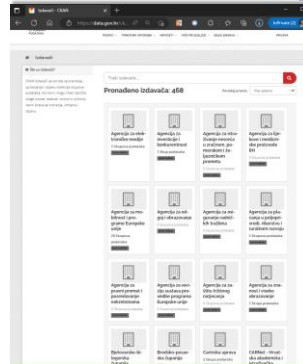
Izdavači - CKAN

data.gov.hr

Izdavači

Što su Izdavači?

Pronađeno izdavača: 468

Agencija za elektroničke medije

Agencija za investicije i konkurentnost

Agencija za istraživanje nesreća u zračnom, pomorskom i željezničkom prometu

Agencija za lijekove i medicinske proizvode RH

Agencija za mobilnost i programe Europske unije

Agencija za odgoj i obrazovanje

Agencija za osiguranje radničkih tražbina

Agencija za plaćanja u poljoprivredi, ribarstvu i ruralnom razvoju

Agencija za pravni promet i posredovanje nekretninama

Agencija za regionalni razvoj Republike Hrvatske

Agencija za strukovno obrazovanje i obrazovanje odraslih

Agencija za znanost i visoko obrazovanje

Bjelovarsko-bilogorska županija

Brodsko-posavska županija

Carinska uprava

CARNet - Hrvatska akademska i istraživačka mreža